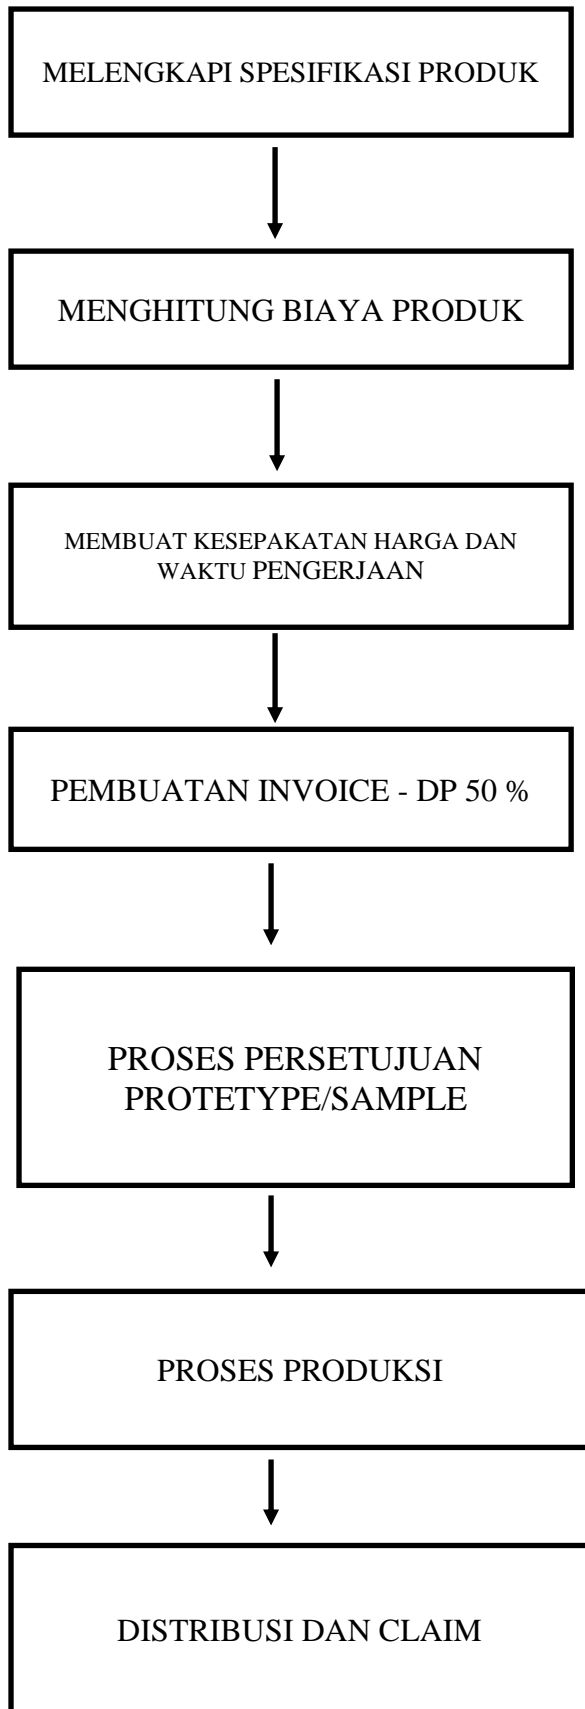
MELENGKAPI SPESIFIKASI PRODUK

MENGHITUNG BIAYA PRODUK

MEMBUAT KESEPAKATAN HARGA DAN WAKTU PENGERJAAN

PEMBUATAN INVOICE - DP 50 %

PROSES PERSETUJUAN PROTETYPE/SAMPLE

PROSES PRODUKSI

DISTRIBUSI DAN CLAIM